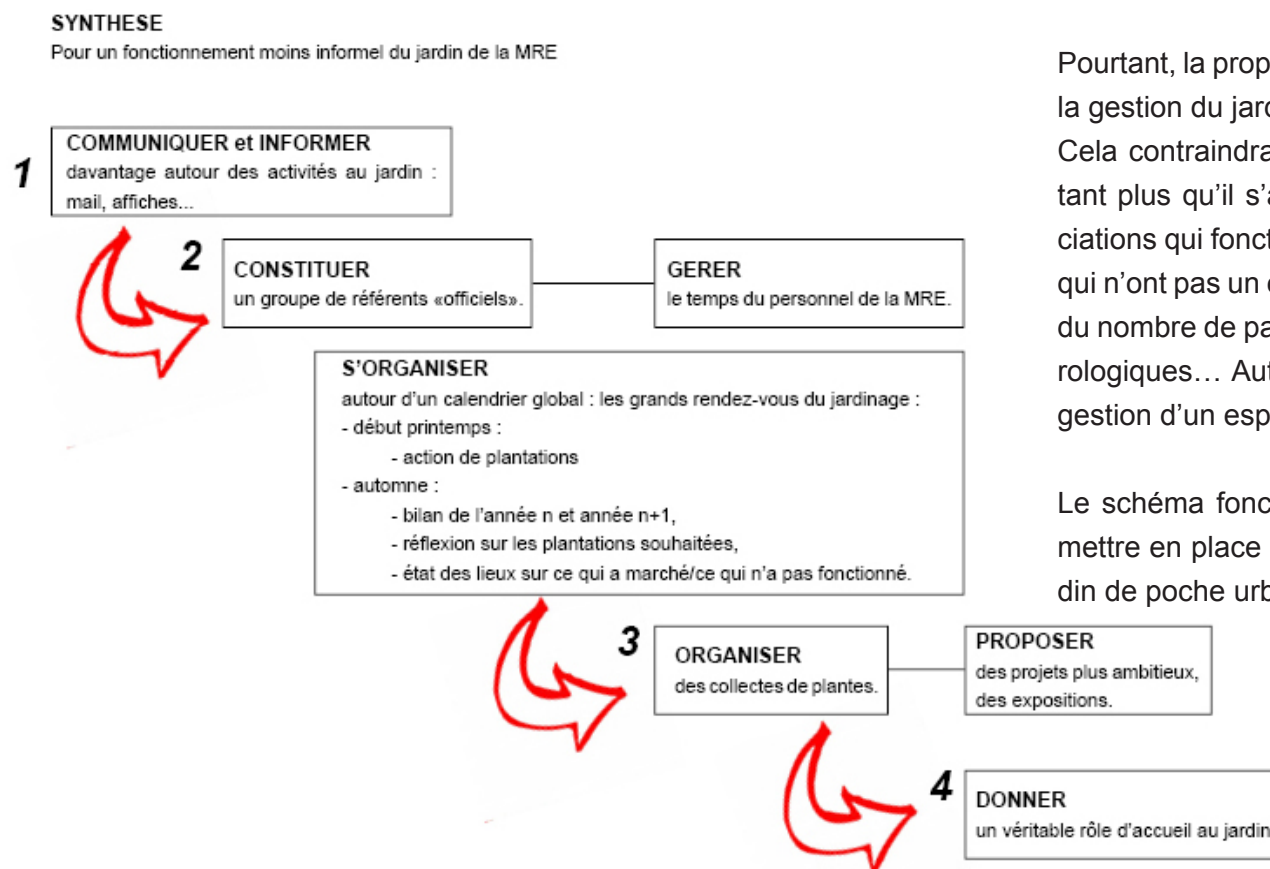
SYNTHESE
Pour un fonctionnement moins informel du jardin de la MRE

1
COMMUNIQUER et INFORMER
davantage autour des activités au jardin : mail, affiches...

2
CONSTITUER
un groupe de référents «officiels».

GERER
le temps du personnel de la MRE.

S'ORGANISER
autour d'un calendrier global : les grands rendez-vous du jardinage :
- début printemps :
- action de plantations
- automne :
- bilan de l'année n et année n+1,
- réflexion sur les plantations souhaitées,
- état des lieux sur ce qui a marché/ce qui n'a pas fonctionné.

3
ORGANISER
des collectes de plantes.

PROPOSER
des projets plus ambitieux, des expositions.

4
DONNER
un véritable rôle d'accueil au jardin

Pourtant, la prop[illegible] la gestion du jar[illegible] Cela contraindra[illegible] tant plus qu'il s'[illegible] ciations qui fonc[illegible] qui n'ont pas un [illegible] du nombre de pa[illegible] rologiques… Au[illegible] gestion d'un esp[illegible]

Le schéma fonc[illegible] mettre en place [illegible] din de poche urb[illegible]